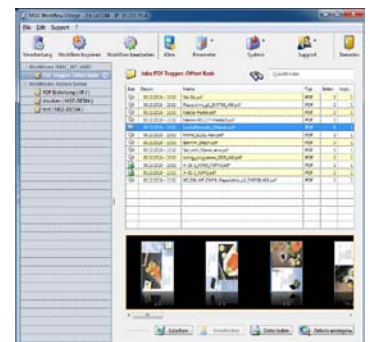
Datei Edit Support ?

Verarbeitung Workflow kopieren Workflow bearbeiten Filter Parameter System Support Beenden

PDF Bearbeitung (PDF)
drucken (HOST-DRING)
test (TAG-DRUCK)

Jobs PDF Trapper; Offset Rook

Quickfinder

| Datum | Name | Typ | Seiten |
|---|---|---|---|
| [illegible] | file.ps | PDF | 1 |
| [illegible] | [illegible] | PDF | 1 |
| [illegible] | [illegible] | PDF | 1 |
| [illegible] | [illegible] | PDF | 1 |
| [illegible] | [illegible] | PDF | 1 |
| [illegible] | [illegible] | PDF | 1 |
| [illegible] | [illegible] | PDF | 1 |
| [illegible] | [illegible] | PDF | 1 |
| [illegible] | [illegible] | PDF | 1 |
| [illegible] | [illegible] | PDF | 1 |
| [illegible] | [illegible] | PDF | 1 |
| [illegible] | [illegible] | PDF | 1 |

Löschen Verarbeiten Datei laden Details anzeigen